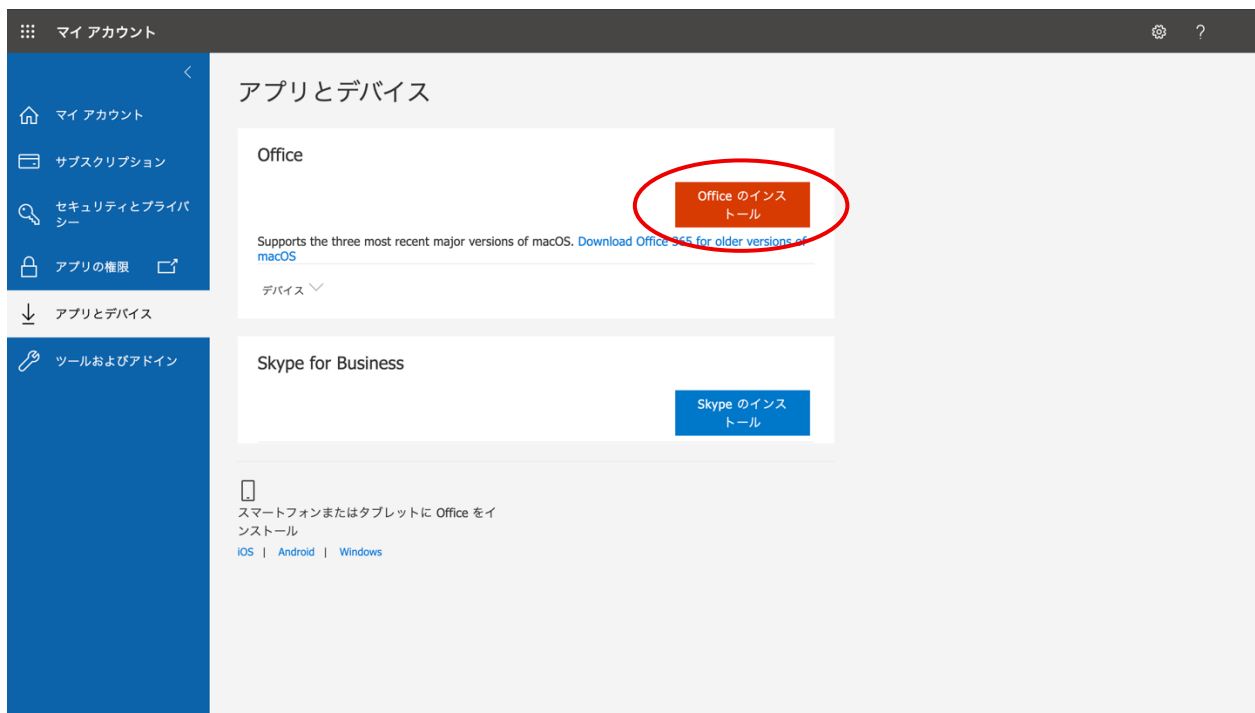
マイ アカウント

?

マイ アカウント

サブスクリプション

セキュリティとプライバシー

アプリの権限

アプリとデバイス

ツールおよびアドイン

アプリとデバイス

Office

Office のインストール

Supports the three most recent major versions of macOS. Download Office 365 for older versions of macOS

デバイス

Skype for Business

Skype のインストール

スマートフォンまたはタブレットに Office をインストール

iOS | Android | Windows